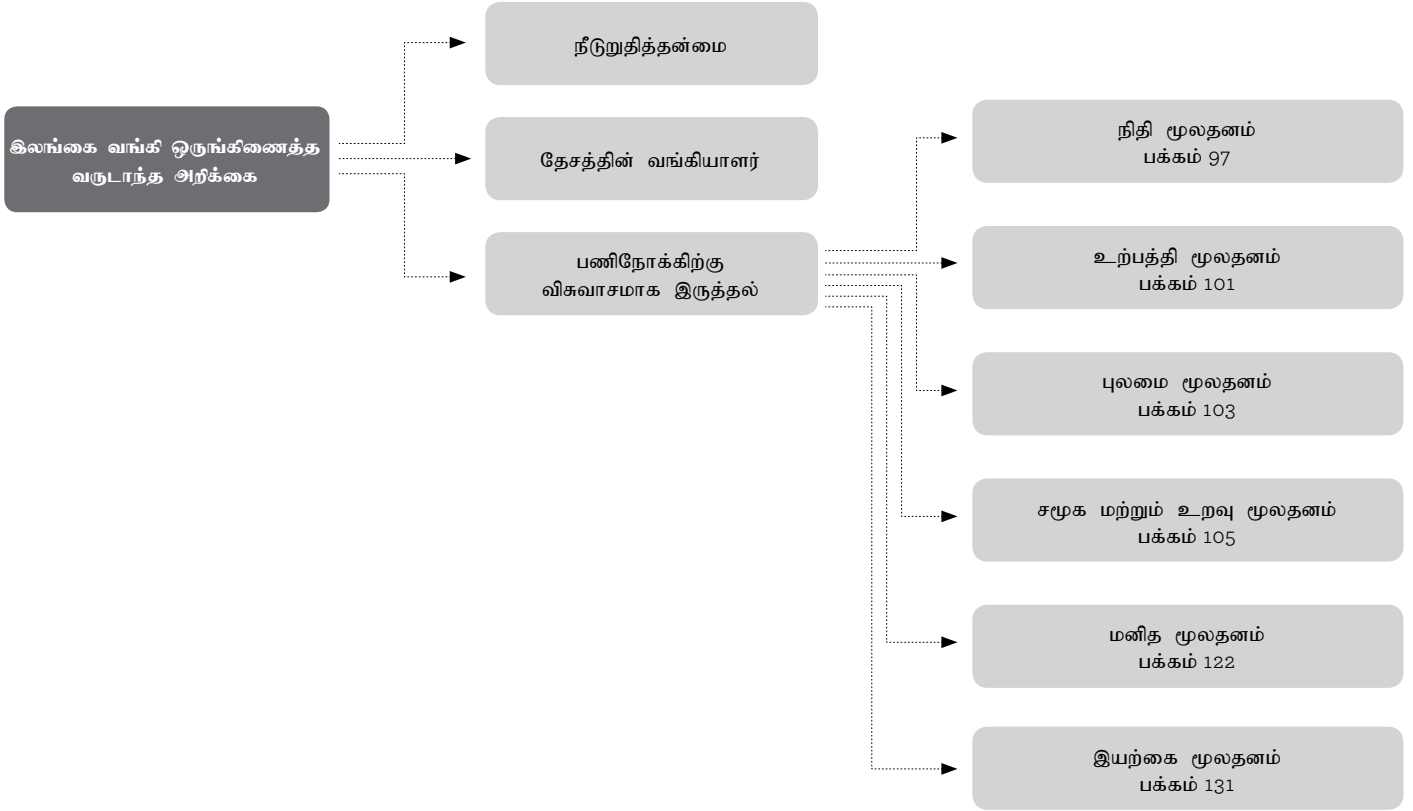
இலங்கை வங்கி ஒருங்கிணைத்த வருடாந்த அறிக்கை

நீடுறுதித்தன்மை

தேசத்தின் வங்கியாளர்

பணிநோக்கிற்கு விசுவாசமாக இருத்தல்

நிதி மூலதனம்
பக்கம் 97

உற்பத்தி மூலதனம்
பக்கம் 101

புலமை மூலதனம்
பக்கம் 103

சமூக மற்றும் உறவு மூலதனம்
பக்கம் 105

மனித மூலதனம்
பக்கம் 122

இயற்கை மூலதனம்
பக்கம் 131